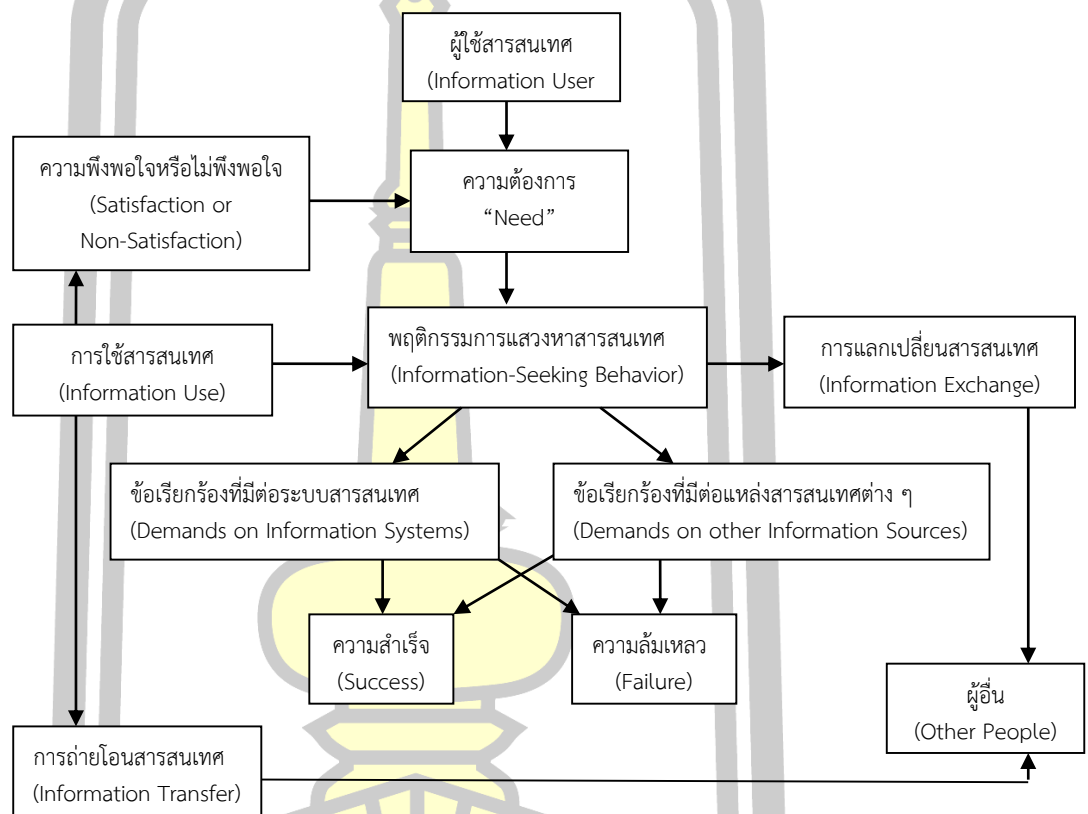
ผู้ใช้สารสนเทศ
(Information User

ความพึงพอใจหรือไม่พึงพอใจ
(Satisfaction or
Non-Satisfaction)

ความต้องการ
“Need”

การใช้สารสนเทศ
(Information Use)

พฤติกรรมการแสวงหาสารสนเทศ
(Information-Seeking Behavior)

การแลกเปลี่ยนสารสนเทศ
(Information Exchange)

ข้อเรียกร้องที่มีต่อระบบสารสนเทศ
(Demands on Information Systems)

ข้อเรียกร้องที่มีต่อแหล่งสารสนเทศต่าง ๆ
(Demands on other Information Sources)

ความสำเร็จ
(Success)

ความล้มเหลว
(Failure)

ผู้อื่น
(Other People)

การถ่ายโอนสารสนเทศ
(Information Transfer)